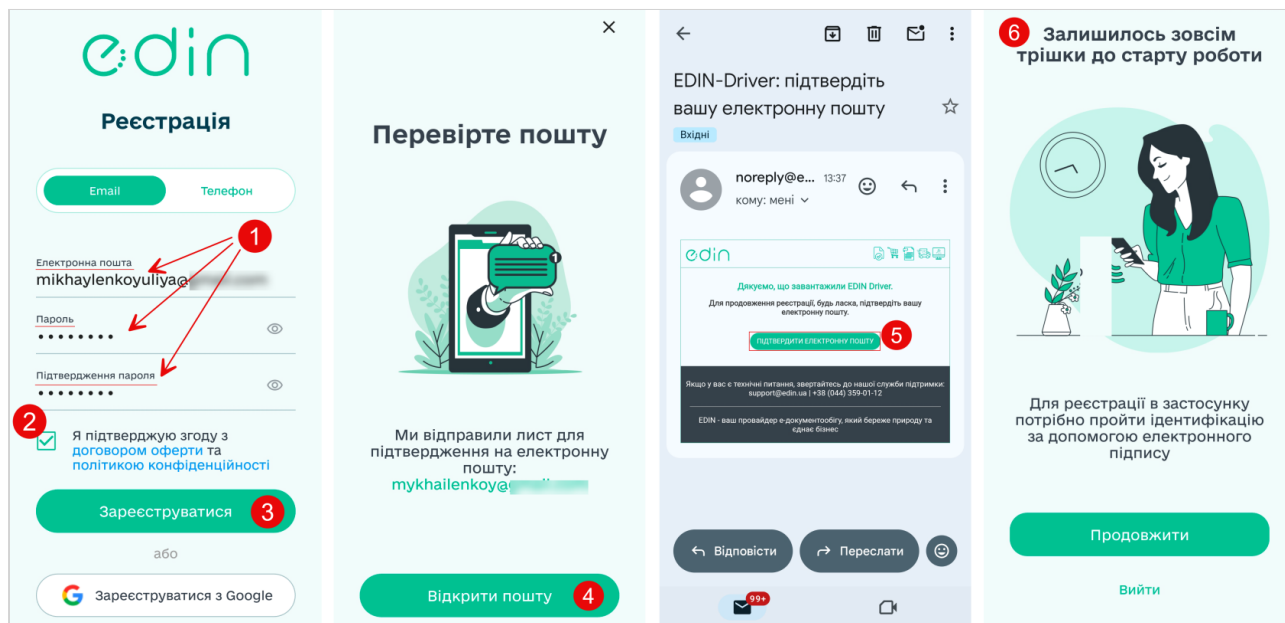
edin

Реєстрація

Email Телефон

1

Електронна пошта
mikhaylenkoyuliya@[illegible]

Пароль
••••••••

Підтвердження пароля
••••••••

2

Я підтверджую згоду з договором оферти та політикою конфіденційності

Зареєструватися 3

або

Зареєструватися з Google

×

Перевірте пошту

Ми відправили лист для підтвердження на електронну пошту:
mykhailenkoy@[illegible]

Відкрити пошту 4

EDIN-Driver: підтвердіть вашу електронну пошту

Вхідні

noreply@e... 13:37
кому: мені

edin

Дякуємо, що завантажили EDIN Driver.
Для продовження реєстрації, будь ласка, підтвердіть вашу електронну пошту.

ПІДТВЕРДИТИ ЕЛЕКТРОННУ ПОШТУ 5

Якщо у вас є технічні питання, звертайтесь до нашої служби підтримки: support@edin.ua | +38 (044) 359-01-12

EDIN - ваш провайдер е-документообігу, який береже природу та єднає бізнес

Відповісти Переслати

99+

6 Залишилось зовсім трішки до старту роботи

Для реєстрації в застосунку потрібно пройти ідентифікацію за допомогою електронного підпису

Продовжити

Вийти